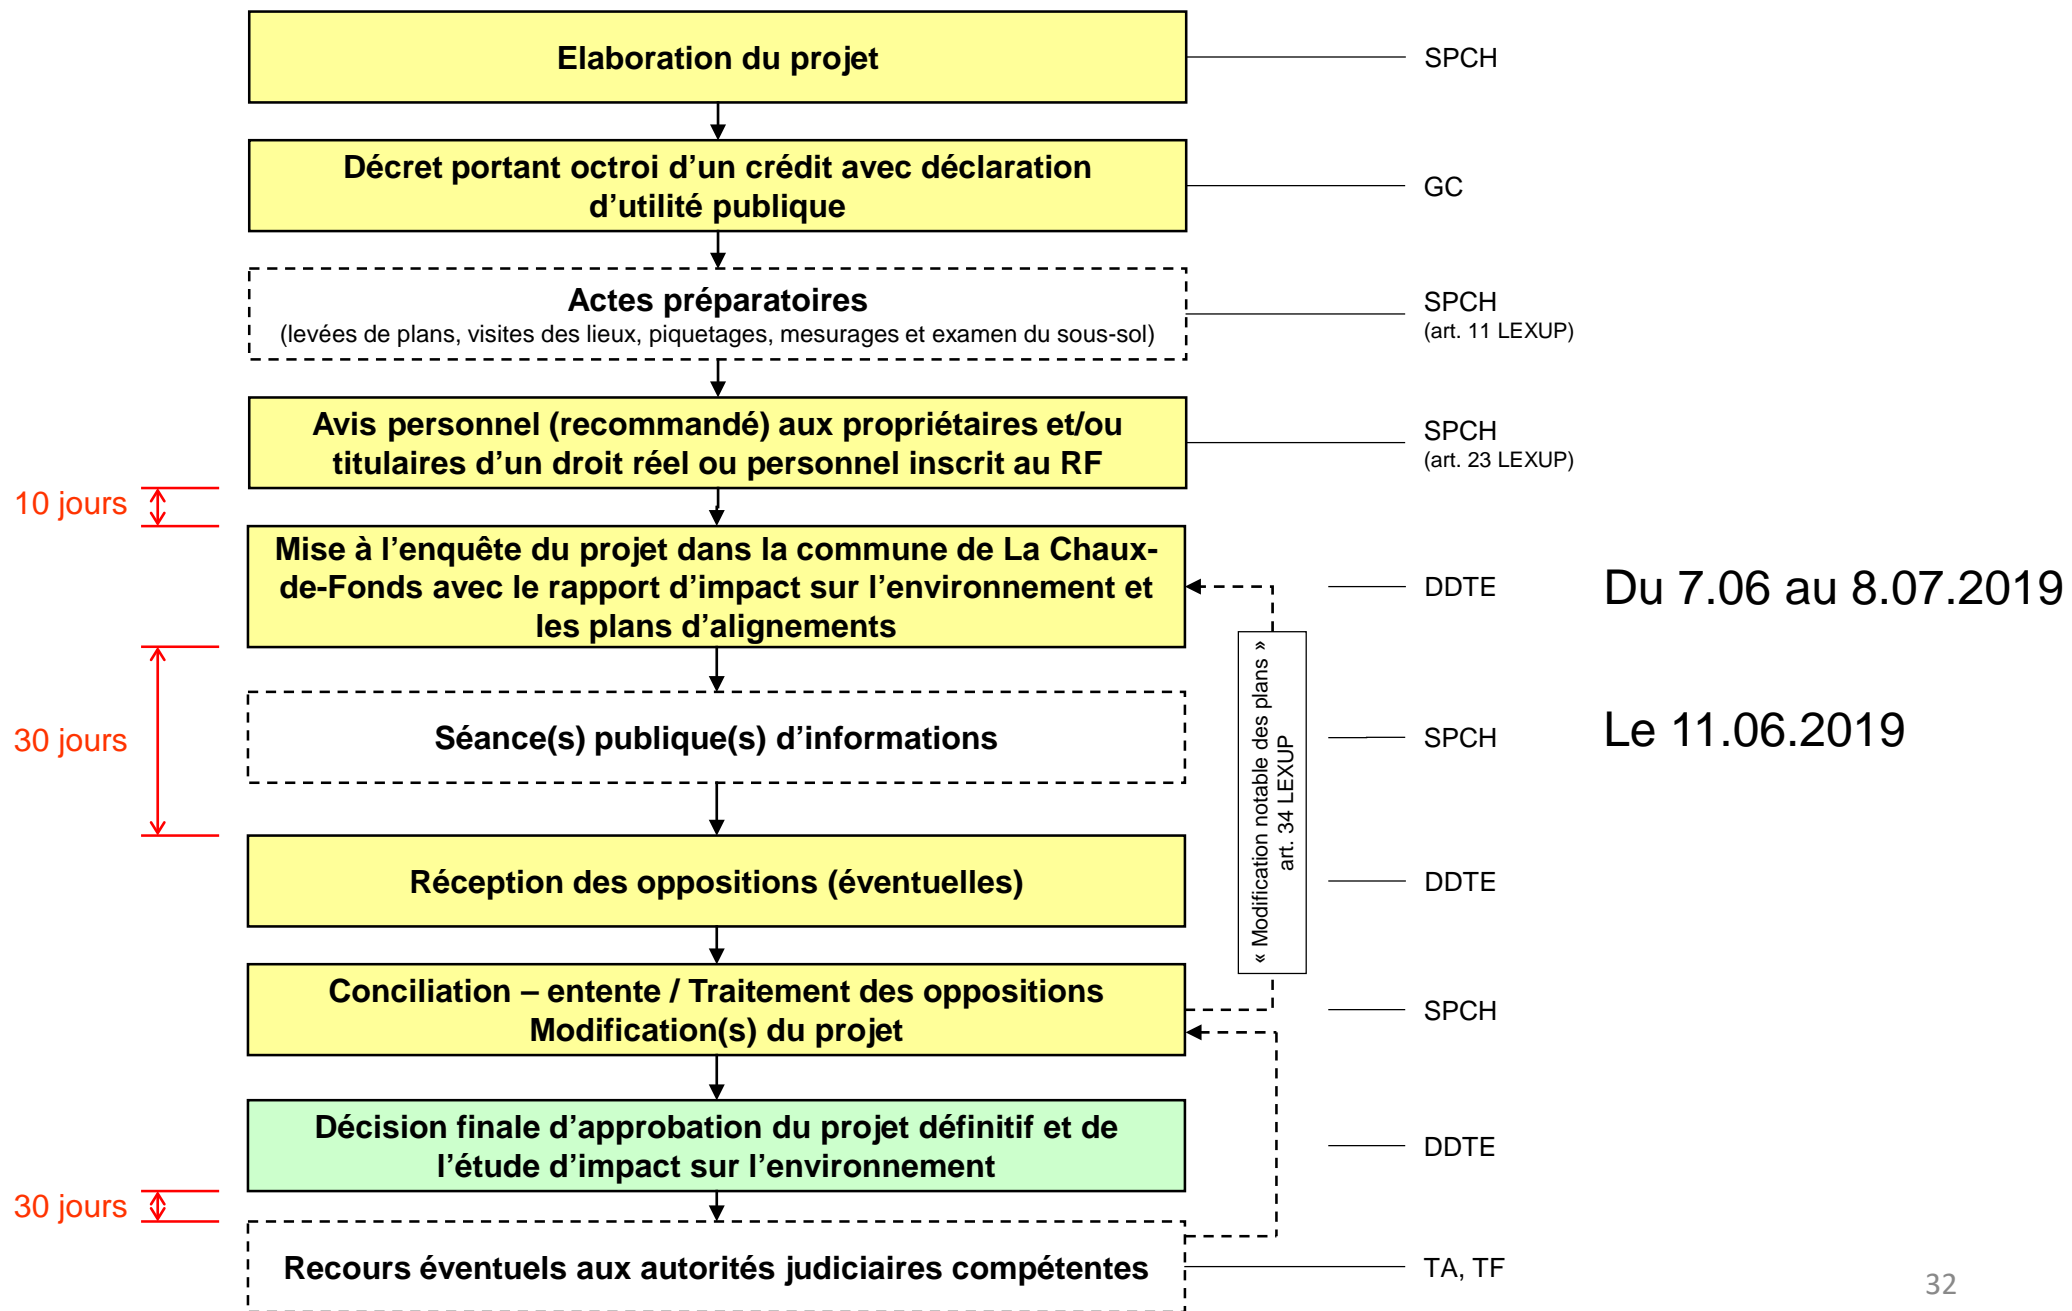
Elaboration du projet

SPCH

Décret portant octroi d’un crédit avec déclaration d’utilité publique

GC

Actes préparatoires
(levées de plans, visites des lieux, piquetages, mesurages et examen du sous-sol)

SPCH
(art. 11 LEXUP)

Avis personnel (recommandé) aux propriétaires et/ou titulaires d’un droit réel ou personnel inscrit au RF

SPCH
(art. 23 LEXUP)

10 jours

Mise à l’enquête du projet dans la commune de La Chaux-de-Fonds avec le rapport d’impact sur l’environnement et les plans d’alignements

DDTE

Du 7.06 au 8.07.2019

30 jours

Séance(s) publique(s) d’informations

SPCH

Le 11.06.2019

« Modification notable des plans »
art. 34 LEXUP

Réception des oppositions (éventuelles)

DDTE

Conciliation – entente / Traitement des oppositions
Modification(s) du projet

SPCH

Décision finale d’approbation du projet définitif et de l’étude d’impact sur l’environnement

DDTE

30 jours

Recours éventuels aux autorités judiciaires compétentes

TA, TF

32